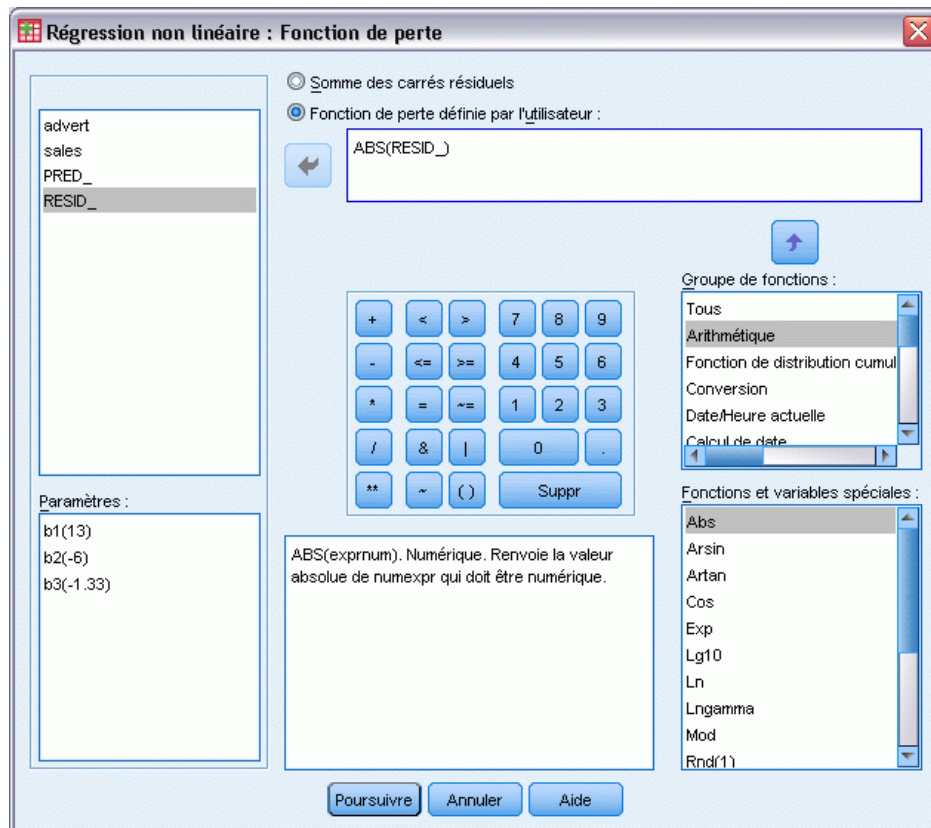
Régression non linéaire : Fonction de perte

advert
sales
PRED_
RESID_

Somme des carrés résiduels
Fonction de perte définie par l'utilisateur :

ABS(RESID_)

Groupe de fonctions :
Tous
Arithmétique
Fonction de distribution cumul
Conversion
Date/Heure actuelle
Calcul de date

| + | < | > | 7 | 8 | 9 |
|---|---|---|---|---|---|
| - | <= | >= | 4 | 5 | 6 |
| * | = | ~= | 1 | 2 | 3 |
| / | & | \| | 0 | | . |
| ** | ~ | ( ) | Suppr | | |

Paramètres :
b1(13)
b2(-6)
b3(-1.33)

ABS(exprnum). Numérique. Renvoie la valeur absolue de numexpr qui doit être numérique.

Fonctions et variables spéciales :
Abs
Arsin
Artan
Cos
Exp
Lg10
Ln
Lngamma
Mod
Rnd(1)

Poursuivre Annuler Aide